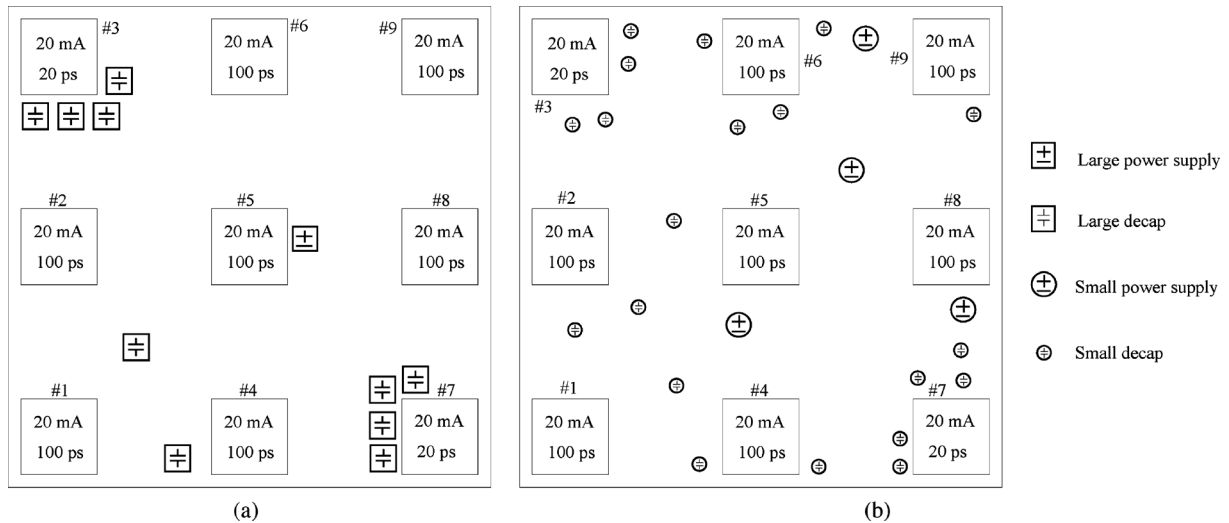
#3
20 mA
20 ps

#6
20 mA
100 ps

#9
20 mA
100 ps

#2
20 mA
100 ps

#5
20 mA
100 ps

#8
20 mA
100 ps

#1
20 mA
100 ps

#4
20 mA
100 ps

#7
20 mA
20 ps

(a)

20 mA
20 ps
#3

20 mA
100 ps
#6

#9
20 mA
100 ps

#2
20 mA
100 ps

#5
20 mA
100 ps

#8
20 mA
100 ps

#1
20 mA
100 ps

#4
20 mA
100 ps

#7
20 mA
20 ps

(b)

Large power supply
Large decap
Small power supply
Small decap